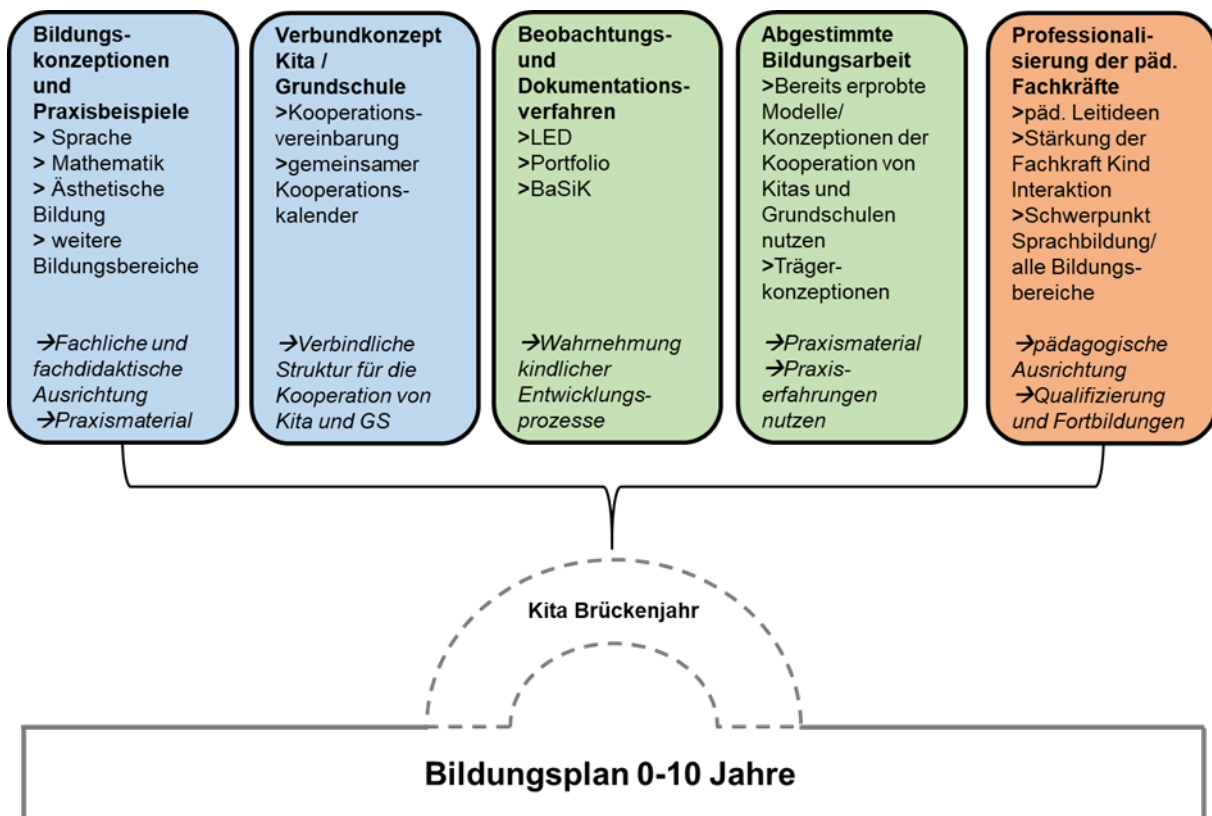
Bildungskonzeptionen und Praxisbeispiele
> Sprache
> Mathematik
> Ästhetische Bildung
> weitere Bildungsbereiche

→Fachliche und fachdidaktische Ausrichtung
→Praxismaterial

Verbundkonzept Kita / Grundschule
>Kooperationsvereinbarung
>gemeinsamer Kooperationskalender

→Verbindliche Struktur für die Kooperation von Kita und GS

Beobachtungs- und Dokumentationsverfahren
>LED
>Portfolio
>BaSiK

→Wahrnehmung kindlicher Entwicklungsprozesse

Abgestimmte Bildungsarbeit
>Bereits erprobte Modelle/ Konzeptionen der Kooperation von Kitas und Grundschulen nutzen
>Trägerkonzeptionen

→Praxismaterial
→Praxiserfahrungen nutzen

Professionalisierung der päd. Fachkräfte
>päd. Leitideen
>Stärkung der Fachkraft Kind Interaktion
>Schwerpunkt Sprachbildung/ alle Bildungsbereiche

→pädagogische Ausrichtung
→Qualifizierung und Fortbildungen

Kita Brückenjahr

Bildungsplan 0-10 Jahre